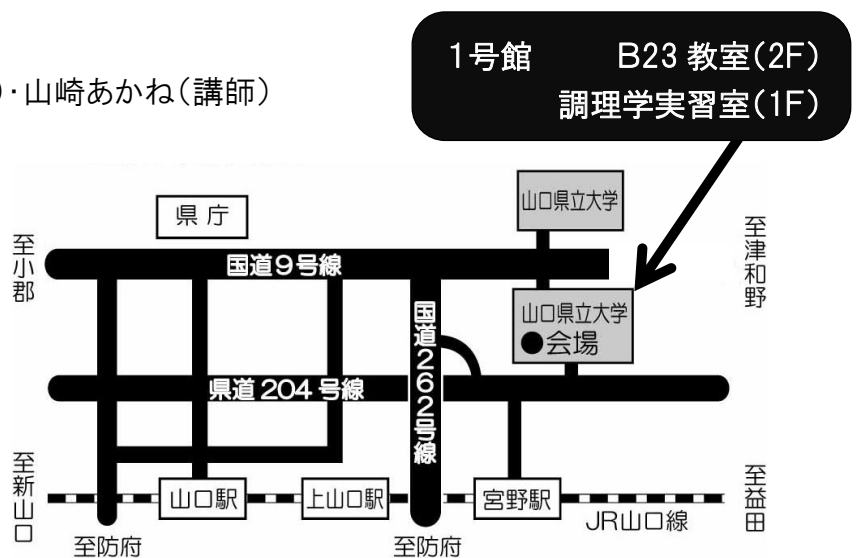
り・山崎あかね(講師)

1号館　B23 教室(2F)
調理学実習室(1F)

山口県立大学

県庁

至小郡

国道9号線

至津和野

国道262号線

山口県立大学
●会場

県道 204 号線

至新山口

山口駅

上山口駅

宮野駅

至益田

JR山口線

至防府

至防府